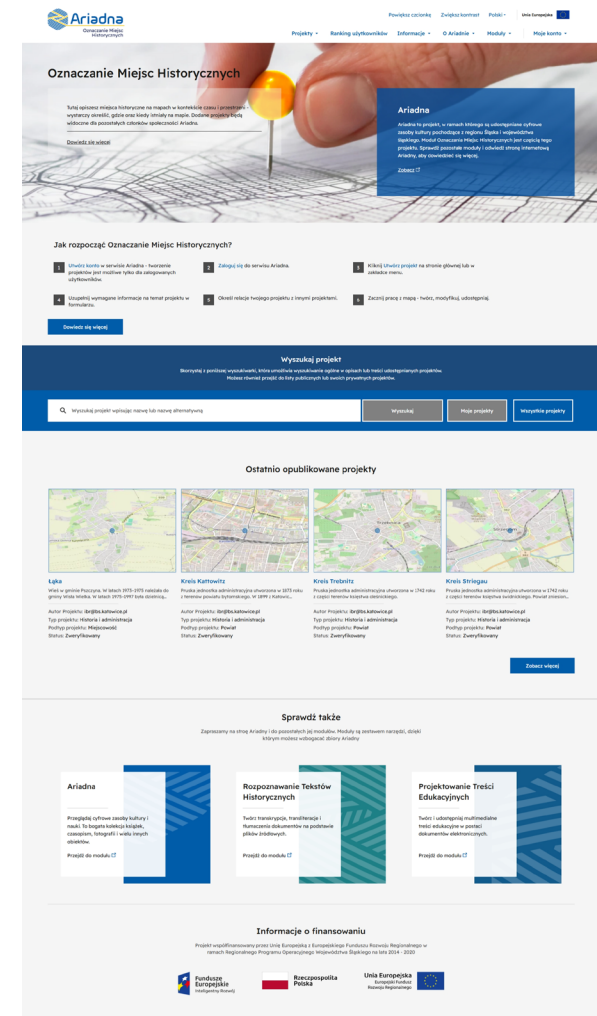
Ariadna
Oznaczanie Miejsc Historycznych

Powiększ czcionkę Zwiększ kontrast Polski Unia Europejska

Projekty Ranking użytkowników Informacje O Ariadnie Moduły Moje konto

Oznaczanie Miejsc Historycznych

Tutaj opiszesz miejsca historyczne na mapach w kontekście czasu i przestrzeni - wystarczy określić, gdzie oraz kiedy istniały na mapie. Dodane projekty będą widoczne dla pozostałych członków społeczności Ariadna.

Dowiedz się więcej

Ariadna

Ariadna to projekt, w ramach którego są udostępniane cyfrowe zasoby kultury pochodzące z regionu Śląska i województwa śląskiego. Moduł Oznaczanie Miejsc Historycznych jest częścią tego projektu. Sprawdź pozostałe moduły i odwiedź stronę internetową Ariadny, aby dowiedzieć się więcej.

Zobacz

Jak rozpocząć Oznaczanie Miejsc Historycznych?

1 Utwórz konto w serwisie Ariadna - tworzenie projektów jest możliwe tylko dla zalogowanych użytkowników.

2 Zaloguj się do serwisu Ariadna.

3 Kliknij Utwórz projekt na stronie głównej lub w zakładce menu.

4 Uzupełnij wymagane informacje na temat projektu w formularzu.

5 Określ relacje twojego projektu z innymi projektami.

6 Zacznij pracę z mapą - twórz, modyfikuj, udostępniaj.

Dowiedz się więcej

Wyszukaj projekt

Skorzystaj z poniższej wyszukiwarki, która umożliwia wyszukiwanie ogólne w opisach lub treści udostępnionych projektów. Możesz również przejść do listy publicznych lub swoich prywatnych projektów.

Wyszukaj projekt wpisując nazwę lub nazwę alternatywną

Wyszukaj Moje projekty Wszystkie projekty

Ostatnio opublikowane projekty

Łąka
Wieś w gminie Pszczyna. W latach 1975-1975 należała do gminy Wisła Wielka. W latach 1975-1997 była dzielnicą...
Autor Projektu: ibr@ibs.katowice.pl
Typ projektu: Historia i administracja
Podtyp projektu: Miejscowość
Status: Zweryfikowany

Kreis Kattowitz
Pruska jednostka administracyjna utworzona w 1873 roku z terenów powiatu bytomskiego. W 1899 r. Katowi...
Autor Projektu: ibr@ibs.katowice.pl
Typ projektu: Historia i administracja
Podtyp projektu: Powiat
Status: Zweryfikowany

Kreis Trebnitz
Pruska jednostka administracyjna utworzona w 1742 roku z części terenów księstwa oleśnickiego.
Autor Projektu: ibr@ibs.katowice.pl
Typ projektu: Historia i administracja
Podtyp projektu: Powiat
Status: Zweryfikowany

Kreis Striegau
Pruska jednostka administracyjna utworzona w 1742 roku z części terenów księstwa świdnickiego. Powiat zniesion...
Autor Projektu: ibr@ibs.katowice.pl
Typ projektu: Historia i administracja
Podtyp projektu: Powiat
Status: Zweryfikowany

Zobacz więcej

Sprawdź także

Zapraszamy na stronę Ariadny i do pozostałych jej modułów. Moduły są zestawem narzędzi, dzięki którym możesz wzbogacać zbiory Ariadny

Ariadna
Przeglądaj cyfrowe zasoby kultury i nauki. To bogata kolekcja książek, czasopism, fotografii i wielu innych obiektów.
Przejdź do modułu

Rozpoznawanie Tekstów Historycznych
Twórz transkrypcje, transliteracje i tłumaczenia dokumentów na podstawie plików źródłowych.
Przejdź do modułu

Projektowanie Treści Edukacyjnych
Twórz i udostępniaj multimedialne treści edukacyjne w postaci dokumentów elektronicznych.
Przejdź do modułu

Informacje o finansowaniu

Projekt współfinansowany przez Unię Europejską z Europejskiego Funduszu Rozwoju Regionalnego w ramach Regionalnego Programu Operacyjnego Województwa Śląskiego na lata 2014 - 2020

Fundusze Europejskie Inteligentny Rozwój
Rzeczpospolita Polska
Unia Europejska Europejski Fundusz Rozwoju Regionalnego